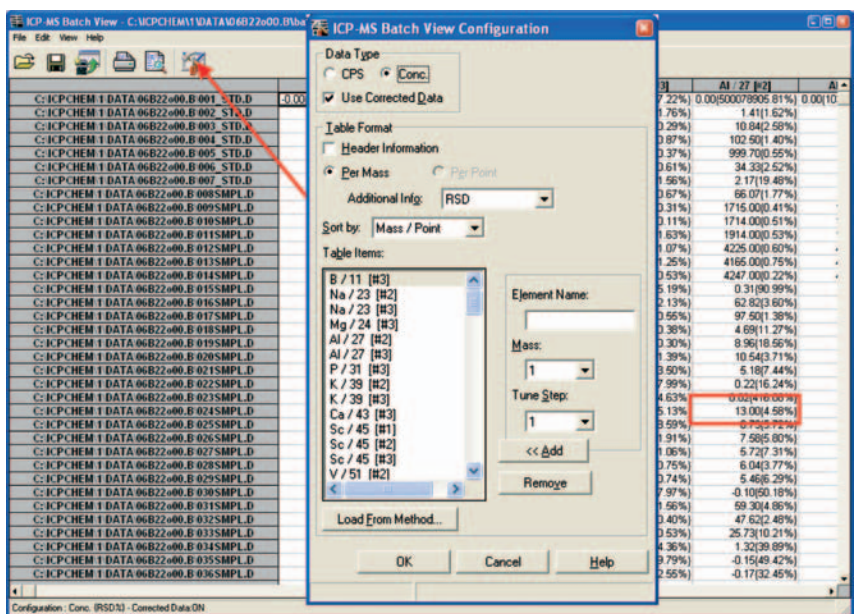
ICP-MS Batch View - C:\ICPCHEM\1\DATA\06B22o00.B\ba
File Edit View Help

C:\ICPCHEM\1\DATA\06B22o00.B\001_STD.D -0.00
C:\ICPCHEM\1\DATA\06B22o00.B\002_STD.D
C:\ICPCHEM\1\DATA\06B22o00.B\003_STD.D
C:\ICPCHEM\1\DATA\06B22o00.B\004_STD.D
C:\ICPCHEM\1\DATA\06B22o00.B\005_STD.D
C:\ICPCHEM\1\DATA\06B22o00.B\006_STD.D
C:\ICPCHEM\1\DATA\06B22o00.B\007_STD.D
C:\ICPCHEM\1\DATA\06B22o00.B\008SMPL.D
C:\ICPCHEM\1\DATA\06B22o00.B\009SMPL.D
C:\ICPCHEM\1\DATA\06B22o00.B\010SMPL.D
C:\ICPCHEM\1\DATA\06B22o00.B\011SMPL.D
C:\ICPCHEM\1\DATA\06B22o00.B\012SMPL.D
C:\ICPCHEM\1\DATA\06B22o00.B\013SMPL.D
C:\ICPCHEM\1\DATA\06B22o00.B\014SMPL.D
C:\ICPCHEM\1\DATA\06B22o00.B\015SMPL.D
C:\ICPCHEM\1\DATA\06B22o00.B\016SMPL.D
C:\ICPCHEM\1\DATA\06B22o00.B\017SMPL.D
C:\ICPCHEM\1\DATA\06B22o00.B\018SMPL.D
C:\ICPCHEM\1\DATA\06B22o00.B\019SMPL.D
C:\ICPCHEM\1\DATA\06B22o00.B\020SMPL.D
C:\ICPCHEM\1\DATA\06B22o00.B\021SMPL.D
C:\ICPCHEM\1\DATA\06B22o00.B\022SMPL.D
C:\ICPCHEM\1\DATA\06B22o00.B\023SMPL.D
C:\ICPCHEM\1\DATA\06B22o00.B\024SMPL.D
C:\ICPCHEM\1\DATA\06B22o00.B\025SMPL.D
C:\ICPCHEM\1\DATA\06B22o00.B\026SMPL.D
C:\ICPCHEM\1\DATA\06B22o00.B\027SMPL.D
C:\ICPCHEM\1\DATA\06B22o00.B\028SMPL.D
C:\ICPCHEM\1\DATA\06B22o00.B\029SMPL.D
C:\ICPCHEM\1\DATA\06B22o00.B\030SMPL.D
C:\ICPCHEM\1\DATA\06B22o00.B\031SMPL.D
C:\ICPCHEM\1\DATA\06B22o00.B\032SMPL.D
C:\ICPCHEM\1\DATA\06B22o00.B\033SMPL.D
C:\ICPCHEM\1\DATA\06B22o00.B\034SMPL.D
C:\ICPCHEM\1\DATA\06B22o00.B\035SMPL.D
C:\ICPCHEM\1\DATA\06B22o00.B\036SMPL.D

| 3] | Al / 27 [#2] | Al |
|---|---|---|
| 7.22%) | 0.00(500078905.81%) | 0.00(10 |
| 1.76%) | 1.41(1.62%) | |
| 0.29%) | 10.84(2.58%) | |
| 0.87%) | 102.50(1.40%) | |
| 0.37%) | 999.70(0.55%) | |
| 0.61%) | 34.33(2.52%) | |
| 1.56%) | 2.17(19.48%) | |
| 0.67%) | 66.07(1.77%) | |
| 0.31%) | 1715.00(0.41%) | |
| 0.11%) | 1714.00(0.51%) | |
| 1.63%) | 1914.00(0.53%) | |
| 1.07%) | 4225.00(0.60%) | |
| 1.25%) | 4165.00(0.75%) | |
| 0.53%) | 4247.00(0.22%) | |
| 5.19%) | 0.31(90.99%) | |
| 2.13%) | 62.82(3.60%) | |
| 0.55%) | 97.50(1.38%) | |
| 0.38%) | 4.69(11.27%) | |
| 0.30%) | 8.96(18.56%) | |
| 1.39%) | 10.54(3.71%) | |
| 3.50%) | 5.18(7.44%) | |
| 7.99%) | 0.22(16.24%) | |
| 4.63%) | 0.02(416.00%) | |
| 5.13%) | 13.00(4.58%) | |
| 3.59%) | 0.75(5.72%) | |
| 1.91%) | 7.58(5.80%) | |
| 1.06%) | 5.72(7.31%) | |
| 0.75%) | 6.04(3.77%) | |
| 0.74%) | 5.46(6.29%) | |
| 7.97%) | -0.10(50.18%) | |
| 1.56%) | 59.30(4.86%) | |
| 0.40%) | 47.62(2.46%) | |
| 0.53%) | 25.73(10.21%) | |
| 4.36%) | 1.32(39.89%) | |
| 9.79%) | -0.15(49.42%) | |
| 2.55%) | -0.17(32.45%) | |

ICP-MS Batch View Configuration
Data Type
CPS Conc.
Use Corrected Data
Table Format
Header Information
Per Mass Per Point
Additional Info: RSD
Sort by: Mass / Point
Table Items:
B / 11 [#3]
Na / 23 [#2]
Na / 23 [#3]
Mg / 24 [#3]
Al / 27 [#2]
Al / 27 [#3]
P / 31 [#3]
K / 39 [#2]
K / 39 [#3]
Ca / 43 [#3]
Sc / 45 [#1]
Sc / 45 [#2]
Sc / 45 [#3]
V / 51 [#2]
Element Name:
Mass:
1
Tune Step:
1
<< Add
Remove
Load From Method...
OK Cancel Help

Configuration : Conc. (RSD%) - Corrected Data:ON